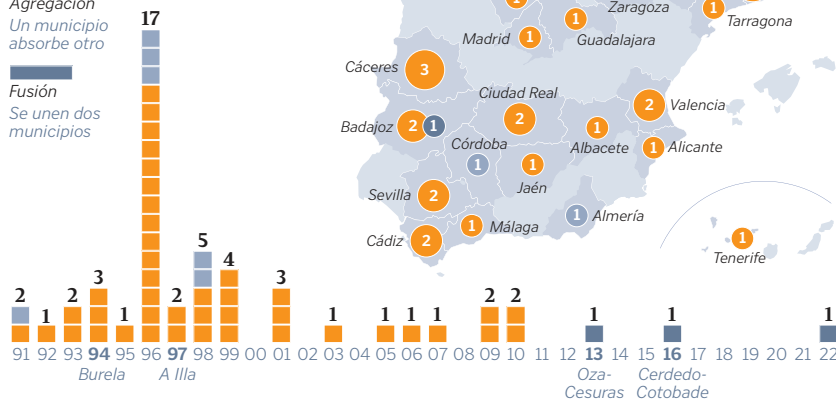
Agregación
Un municipio absorbe otro

Fusión
Se unen dos municipios

Zaragoza
Tarragona
Madrid 1
Guadalajara 1
1
1
1
Cáceres 3
Ciudad Real 2
Valencia 2
Badajoz 2 1
Córdoba 1
Albacete 1
Alicante 1
Jaén 1
Sevilla 2
Málaga 1
Almería 1
Cádiz 2
Tenerife 1

2 1 2 3 1 17 2 5 4 3 1 1 1 1 2 2 1 1 1

91 92 93 94 95 96 97 98 99 00 01 02 03 04 05 06 07 08 09 10 11 12 13 14 15 16 17 18 19 20 21 22

Burela
A Illa
Oza-Cesuras
Cerdedo-Cotobade